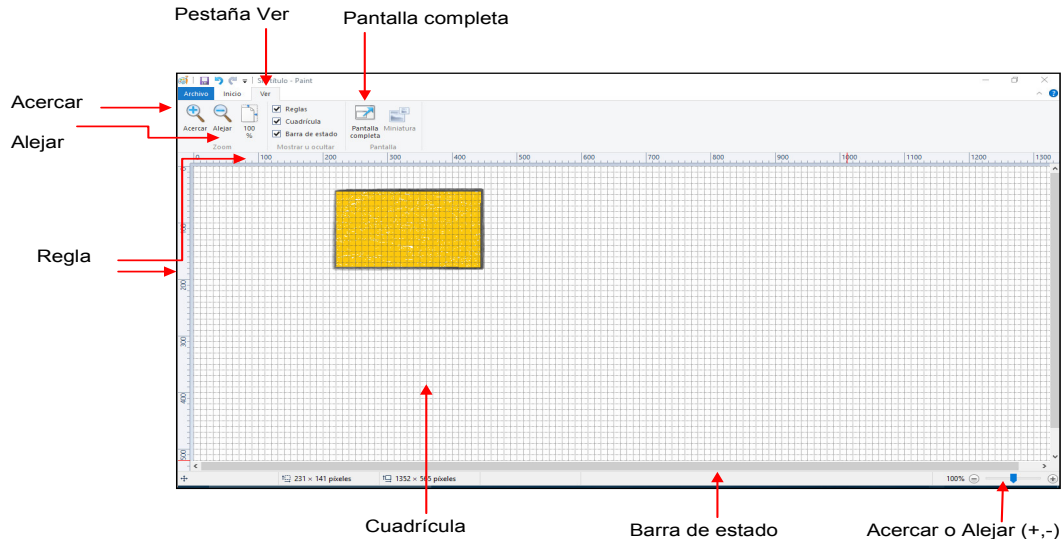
Pestaña Ver

Pantalla completa

Acercar

Alejar

S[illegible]ítulo - Paint

Archivo Inicio Ver

Acercar Alejar 100 %

Zoom

Reglas
Cuadrícula
Barra de estado

Mostrar u ocultar

Pantalla completa Miniatura

Pantalla

0 100 200 300 400 500 600 700 800 900 1000 1100 1200 1300

Regla

100 200 300 400 500

231 × 141 píxeles

1352 × 5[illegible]5 píxeles

100%

Cuadrícula

Barra de estado

Acercar o Alejar (+,-)